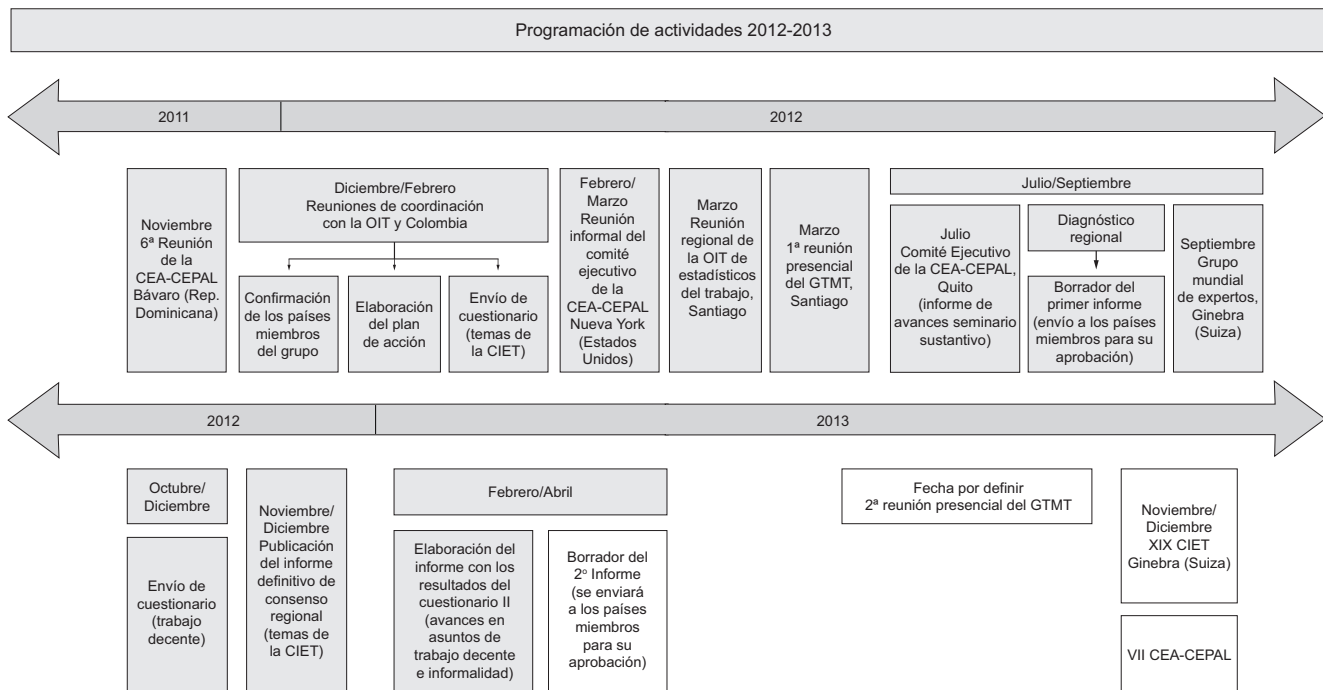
Programación de actividades 2012-2013

2011

2012

Noviembre 6ª Reunión de la CEA-CEPAL Bávaro (Rep. Dominicana)

Diciembre/Febrero Reuniones de coordinación con la OIT y Colombia

Confirmación de los países miembros del grupo

Elaboración del plan de acción

Envío de cuestionario (temas de la CIET)

Febrero/ Marzo Reunión informal del comité ejecutivo de la CEA-CEPAL Nueva York (Estados Unidos)

Marzo Reunión regional de la OIT de estadísticos del trabajo, Santiago

Marzo 1ª reunión presencial del GTMT, Santiago

Julio/Septiembre

Julio Comité Ejecutivo de la CEA-CEPAL, Quito (informe de avances seminario sustantivo)

Diagnóstico regional

Borrador del primer informe (envío a los países miembros para su aprobación)

Septiembre Grupo mundial de expertos, Ginebra (Suiza)

2012

2013

Octubre/ Diciembre

Envío de cuestionario (trabajo decente)

Noviembre/ Diciembre Publicación del informe definitivo de consenso regional (temas de la CIET)

Febrero/Abril

Elaboración del informe con los resultados del cuestionario II (avances en asuntos de trabajo decente e informalidad)

Borrador del 2° Informe (se enviará a los países miembros para su aprobación)

Fecha por definir 2ª reunión presencial del GTMT

Noviembre/ Diciembre XIX CIET Ginebra (Suiza)

VII CEA-CEPAL